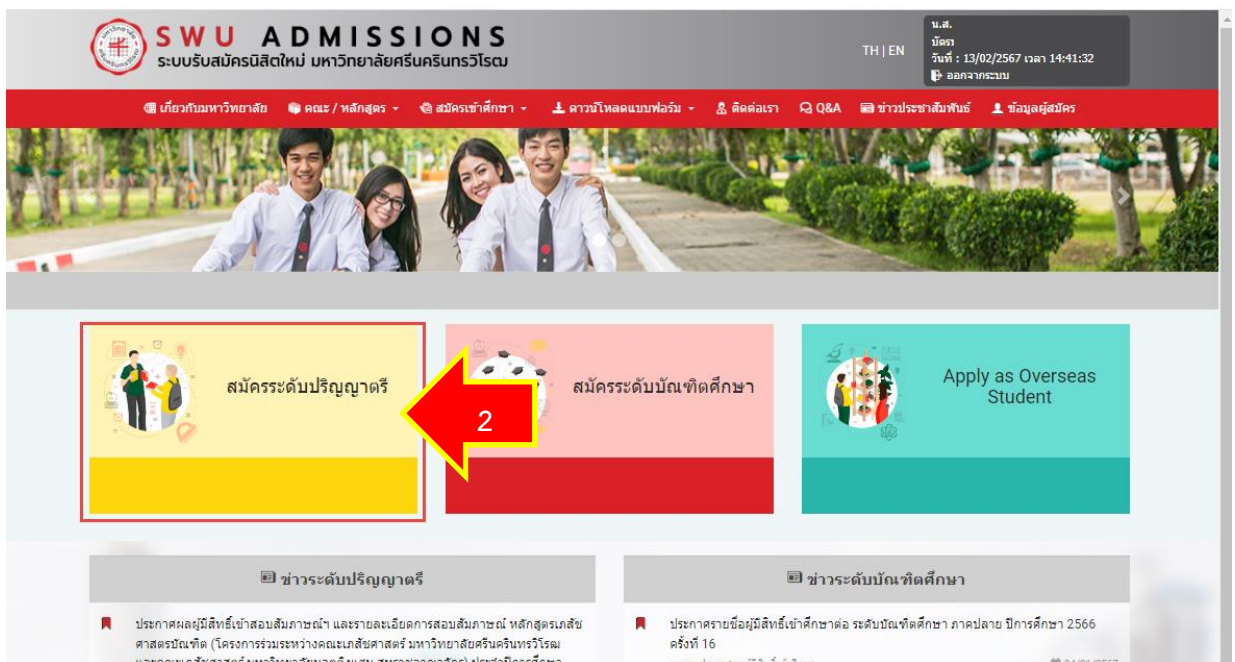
SWU ADMISSIONS
ระบบรับสมัครนิสิตใหม่ มหาวิทยาลัยศรีนครินทรวิโรฒ

TH | EN

น.ส.
บัตรา
วันที่ : 13/02/2567 เวลา 14:41:32
ออกจากระบบ

เกี่ยวกับมหาวิทยาลัย
คณะ / หลักสูตร
สมัครเข้าศึกษา
ดาวน์โหลดแบบฟอร์ม
ติดต่อเรา
Q&A
ข่าวประชาสัมพันธ์
ข้อมูลผู้สมัคร

สมัครระดับปริญญาตรี

2

สมัครระดับบัณฑิตศึกษา

Apply as Overseas Student

ข่าวระดับปริญญาตรี

ประกาศผลผู้มีสิทธิ์เข้าสอบสัมภาษณ์ฯ และรายละเอียดการสอบสัมภาษณ์ หลักสูตรเภสัชศาสตรบัณฑิต (โครงการร่วมระหว่างคณะเภสัชศาสตร์ มหาวิทยาลัยศรีนครินทรวิโรฒ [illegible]

ข่าวระดับบัณฑิตศึกษา

ประกาศรายชื่อผู้มีสิทธิ์เข้าศึกษาต่อ ระดับบัณฑิตศึกษา ภาคปลาย ปีการศึกษา 2566 ครั้งที่ 16
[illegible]